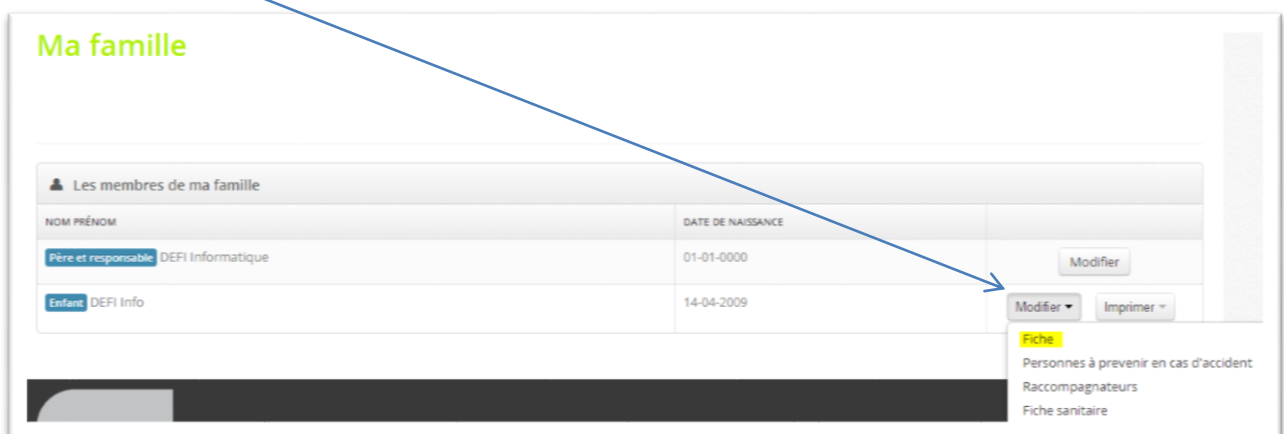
Ma famille

Les membres de ma famille

| NOM PRÉNOM | DATE DE NAISSANCE | |
|---|---|---|
| Père et responsable DEFI Informatique | 01-01-0000 | Modifier |
| Enfant DEFI Info | 14-04-2009 | Modifier ▾ Imprimer ▾ |

Fiche
Personnes à prevenir en cas d'accident
Raccompagnateurs
Fiche sanitaire